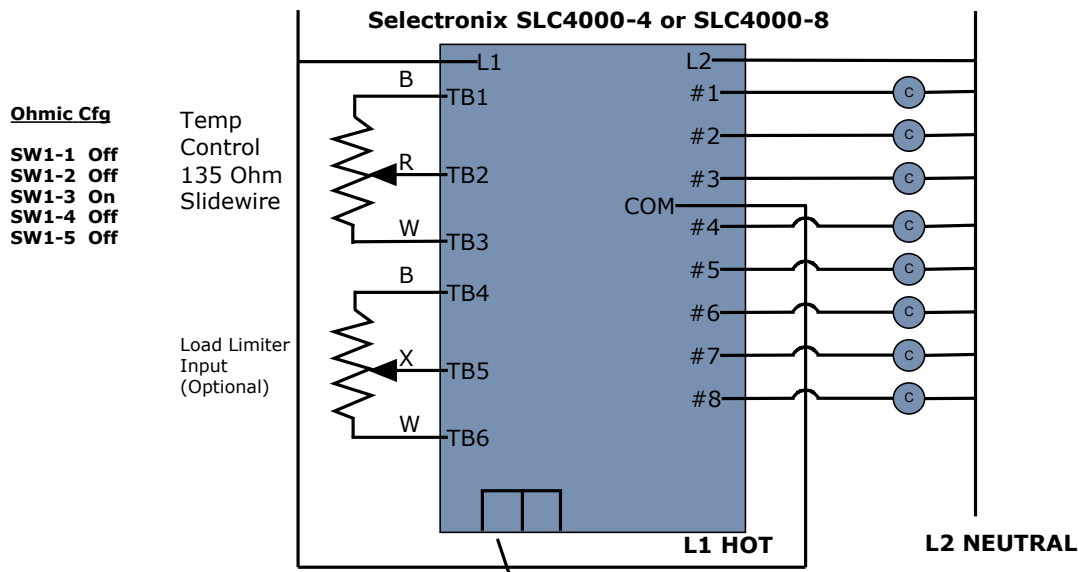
Selectronix SLC4000-4 or SLC4000-8

Ohmic Cfg

SW1-1 Off
SW1-2 Off
SW1-3 On
SW1-4 Off
SW1-5 Off

Temp Control 135 Ohm Slidewire

Load Limiter Input (Optional)

L1
B
TB1
R
TB2
W
TB3
B
TB4
X
TB5
W
TB6

L2
#1
#2
#3
COM
#4
#5
#6
#7
#8

C
C
C
C
C
C
C
C

L1 HOT

L2 NEUTRAL